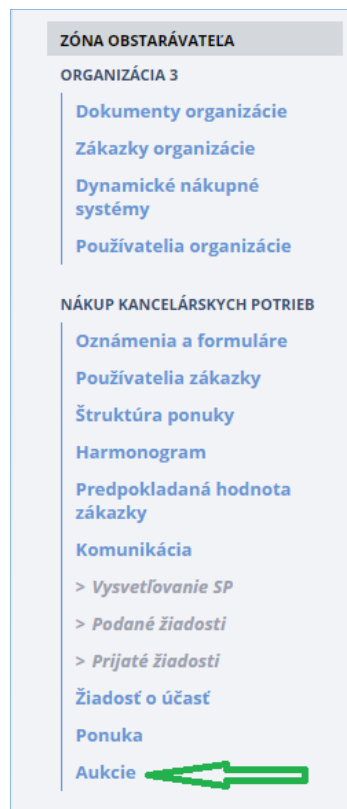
ZÓNA OBSTARÁVATEĽA

ORGANIZÁCIA 3

Dokumenty organizácie

Zákazky organizácie

Dynamické nákupné systémy

Používatelia organizácie

NÁKUP KANCELÁRSKYCH POTRIEB

Oznámenia a formuláre

Používatelia zákazky

Štruktúra ponuky

Harmonogram

Predpokladaná hodnota zákazky

Komunikácia

> Vysvetľovanie SP

> Podané žiadosti

> Prijaté žiadosti

Žiadosť o účasť

Ponuka

Aukcie